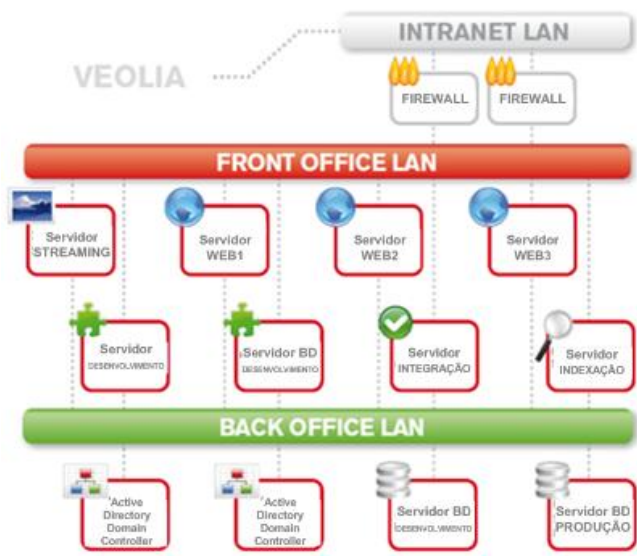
INTRANET LAN

VEOLIA

FIREWALL

FIREWALL

FRONT OFFICE LAN

Servidor STREAMING

Servidor WEB1

Servidor WEB2

Servidor WEB3

Servidor DESENVOLVIMENTO

Servidor BD DESENVOLVIMENTO

Servidor INTEGRAÇÃO

Servidor INDEXAÇÃO

BACK OFFICE LAN

Active Directory Domain Controller

Active Directory Domain Controller

Servidor BD DESENVOLVIMENTO

Servidor BD PRODUÇÃO